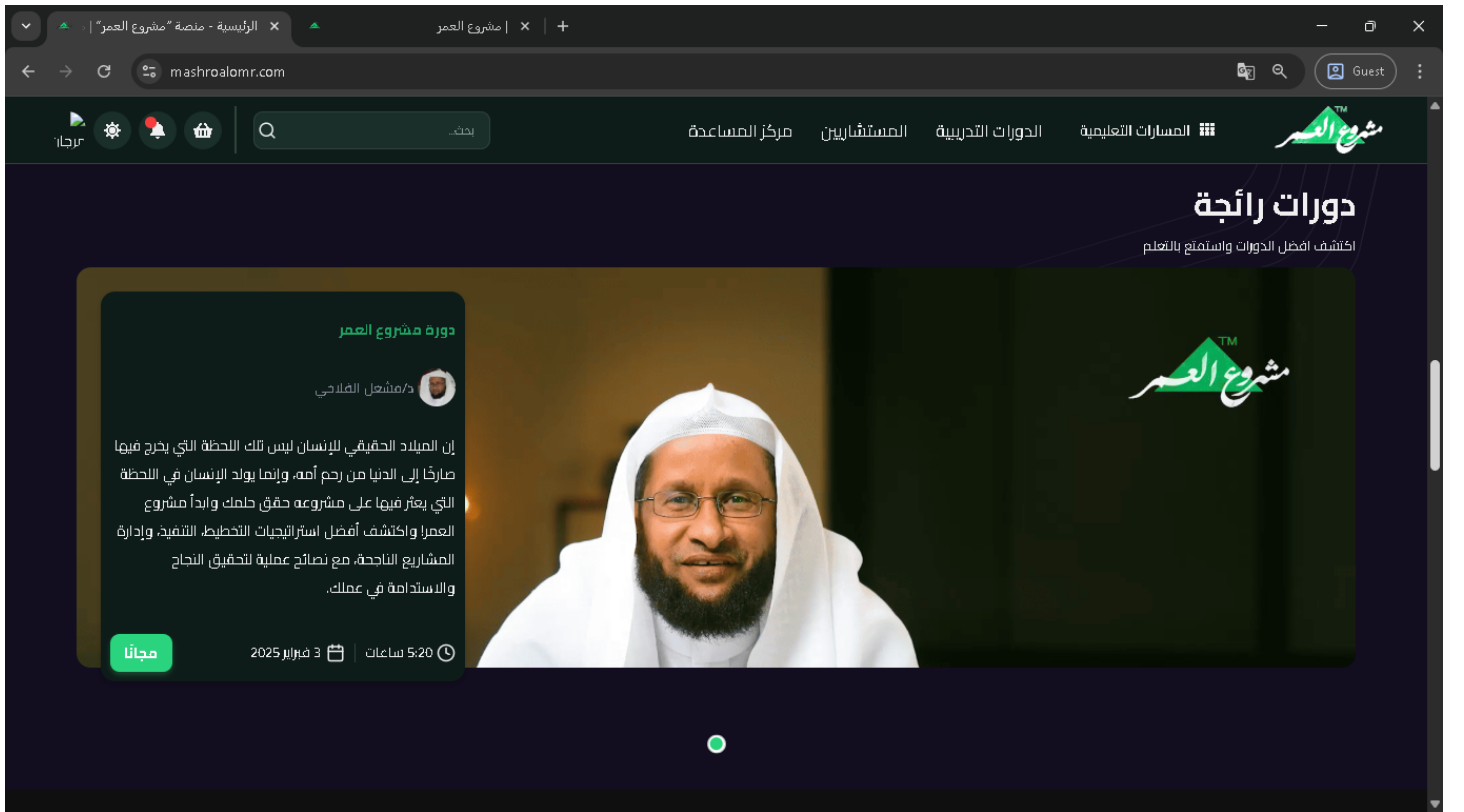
الرئيسية - منصة "مشروع العمر" |
| مشروع العمر
mashroalomr.com
Guest

مشروع العمر TM
المسارات التعليمية
الدورات التدريبية
المستشارين
مركز المساعدة
بحث...
ترجمة

دورات رائجة
اكتشف افضل الدورات واستمتع بالتعلم

دورة مشروع العمر
د/مشعل الفلاحي
إن الميلاد الحقيقي للإنسان ليس تلك اللحظة التي يخرج فيها صارخًا إلى الدنيا من رحم أمه، وإنما يولد الإنسان في اللحظة التي يعثر فيها على مشروعه حقق حلمك وابدأ مشروع العمر! واكتشف أفضل استراتيجيات التخطيط، التنفيذ، وإدارة المشاريع الناجحة، مع نصائح عملية لتحقيق النجاح والاستدامة في عملك.
5:20 ساعات
3 فبراير 2025
مجانًا

مشروع العمر TM